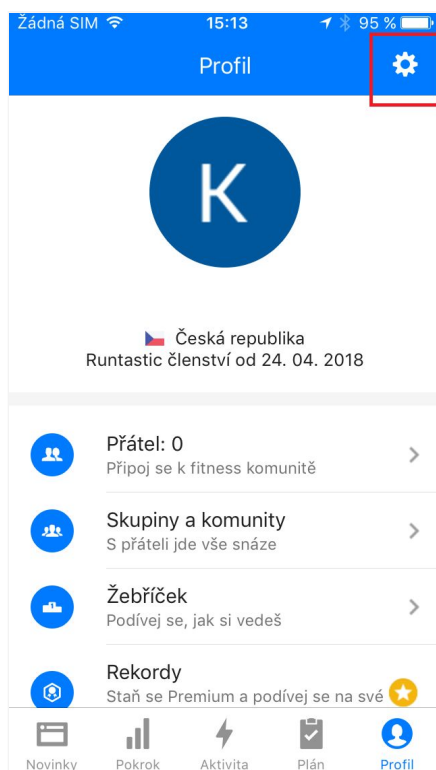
Žádná SIM 15:13 95 %

Profil

K

Česká republika
Runtastic členství od 24. 04. 2018

Přátel: 0
Připoj se k fitness komunitě

Skupiny a komunity
S přáteli jde vše snáze

Žebříček
Podívej se, jak si vedeš

Rekordy
Staň se Premium a podívej se na své

Novinky Pokrok Aktivita Plán Profil